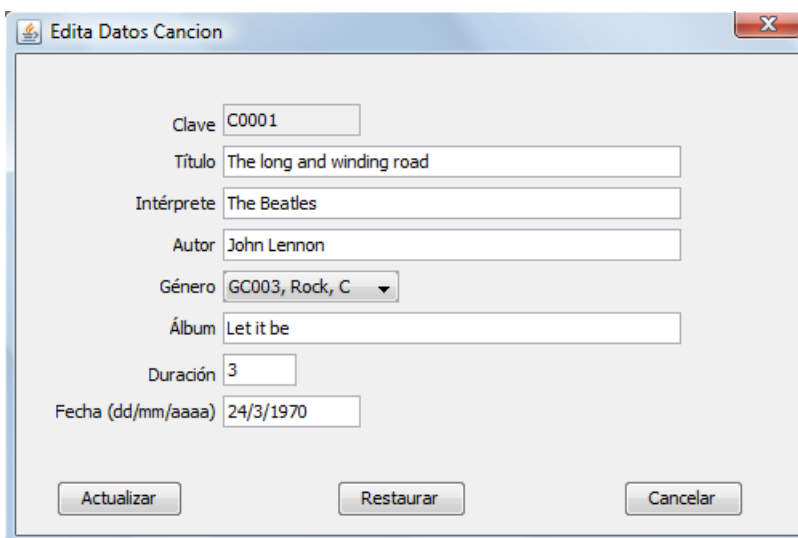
Edita Datos Cancion

Clave C0001

Título The long and winding road

Intérprete The Beatles

Autor John Lennon

Género GC003, Rock, C

Álbum Let it be

Duración 3

Fecha (dd/mm/aaaa) 24/3/1970

Actualizar

Restaurar

Cancelar